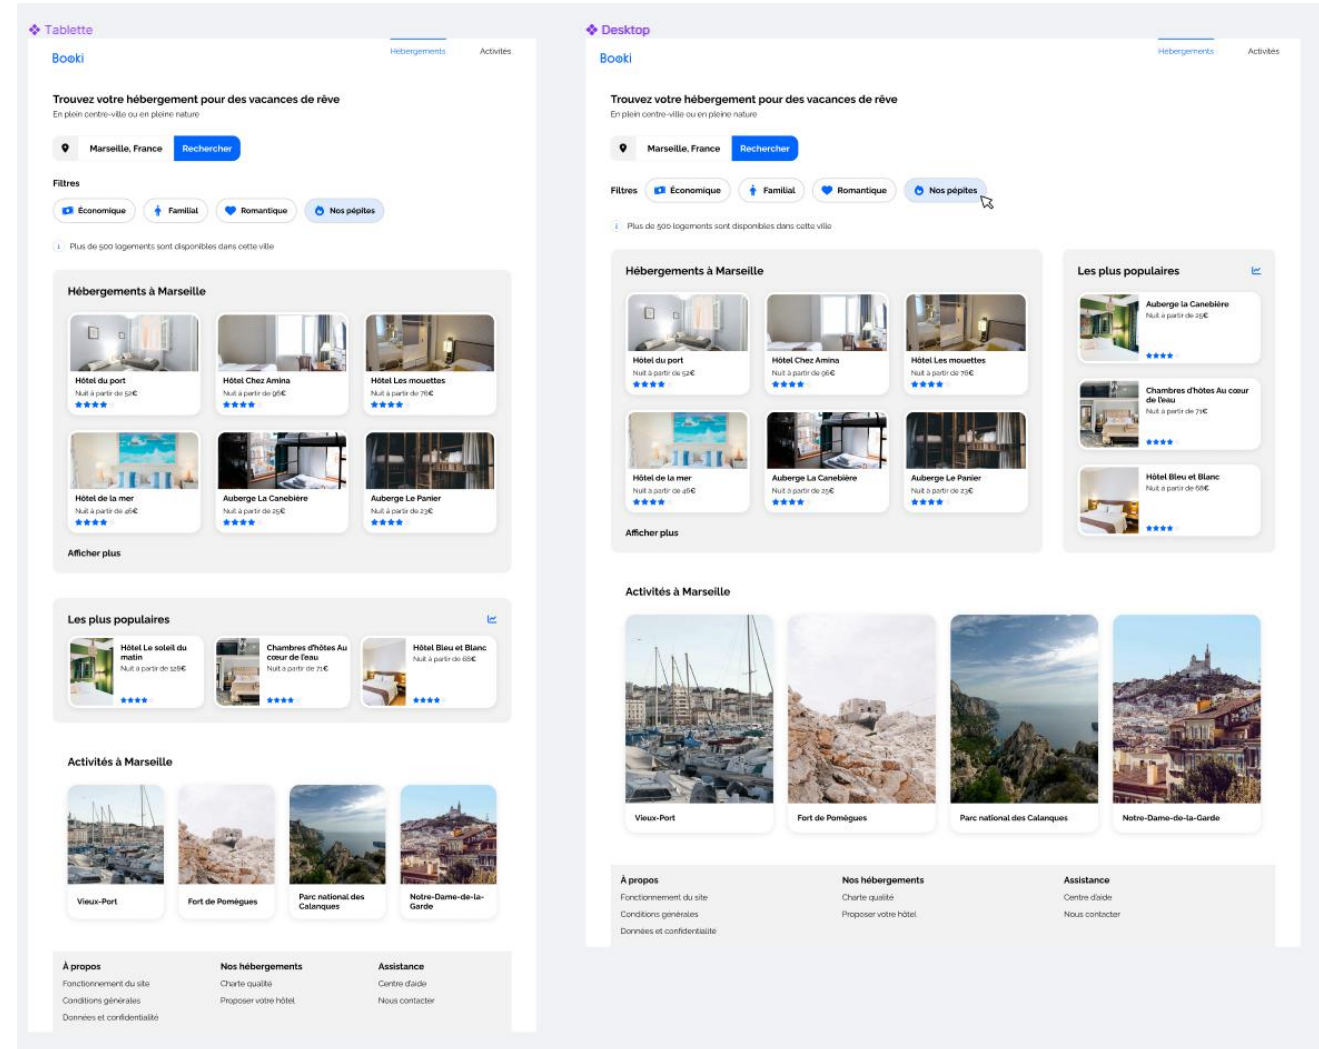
Tablette

Booki

Hébergements Activités

Trouvez votre hébergement pour des vacances de rêve
En plein centre-ville ou en pleine nature

Marseille, France Rechercher

Filtres

Économique Familial Romantique Nos pépites

Plus de 500 logements sont disponibles dans cette ville

Hébergements à Marseille

Hôtel du port
Nuit à partir de 52€

Hôtel Chez Amina
Nuit à partir de 96€

Hôtel Les mouettes
Nuit à partir de 76€

Hôtel de la mer
Nuit à partir de 46€

Auberge La Canebière
Nuit à partir de 25€

Auberge Le Panier
Nuit à partir de 23€

Afficher plus

Les plus populaires

Hôtel Le soleil du matin
Nuit à partir de 128€

Chambres d'hôtes Au coeur de l'eau
Nuit à partir de 71€

Hôtel Bleu et Blanc
Nuit à partir de 68€

Activités à Marseille

Vieux-Port

Fort de Pomègues

Parc national des Calanques

Notre-Dame-de-la-Garde

À propos
Fonctionnement du site
Conditions générales
Données et confidentialité

Nos hébergements
Charte qualité
Proposer votre hôtel

Assistance
Centre d'aide
Nous contacter

Desktop

Booki

Hébergements Activités

Trouvez votre hébergement pour des vacances de rêve
En plein centre-ville ou en pleine nature

Marseille, France Rechercher

Filtres Économique Familial Romantique Nos pépites

Plus de 500 logements sont disponibles dans cette ville

Hébergements à Marseille

Hôtel du port
Nuit à partir de 52€

Hôtel Chez Amina
Nuit à partir de 96€

Hôtel Les mouettes
Nuit à partir de 76€

Hôtel de la mer
Nuit à partir de 46€

Auberge La Canebière
Nuit à partir de 25€

Auberge Le Panier
Nuit à partir de 23€

Afficher plus

Les plus populaires

Auberge la Canebière
Nuit à partir de 25€

Chambres d'hôtes Au cœur de l'eau
Nuit à partir de 71€

Hôtel Bleu et Blanc
Nuit à partir de 68€

Activités à Marseille

Vieux-Port

Fort de Pomègues

Parc national des Calanques

Notre-Dame-de-la-Garde

À propos
Fonctionnement du site
Conditions générales
Données et confidentialité

Nos hébergements
Charte qualité
Proposer votre hôtel

Assistance
Centre d'aide
Nous contacter